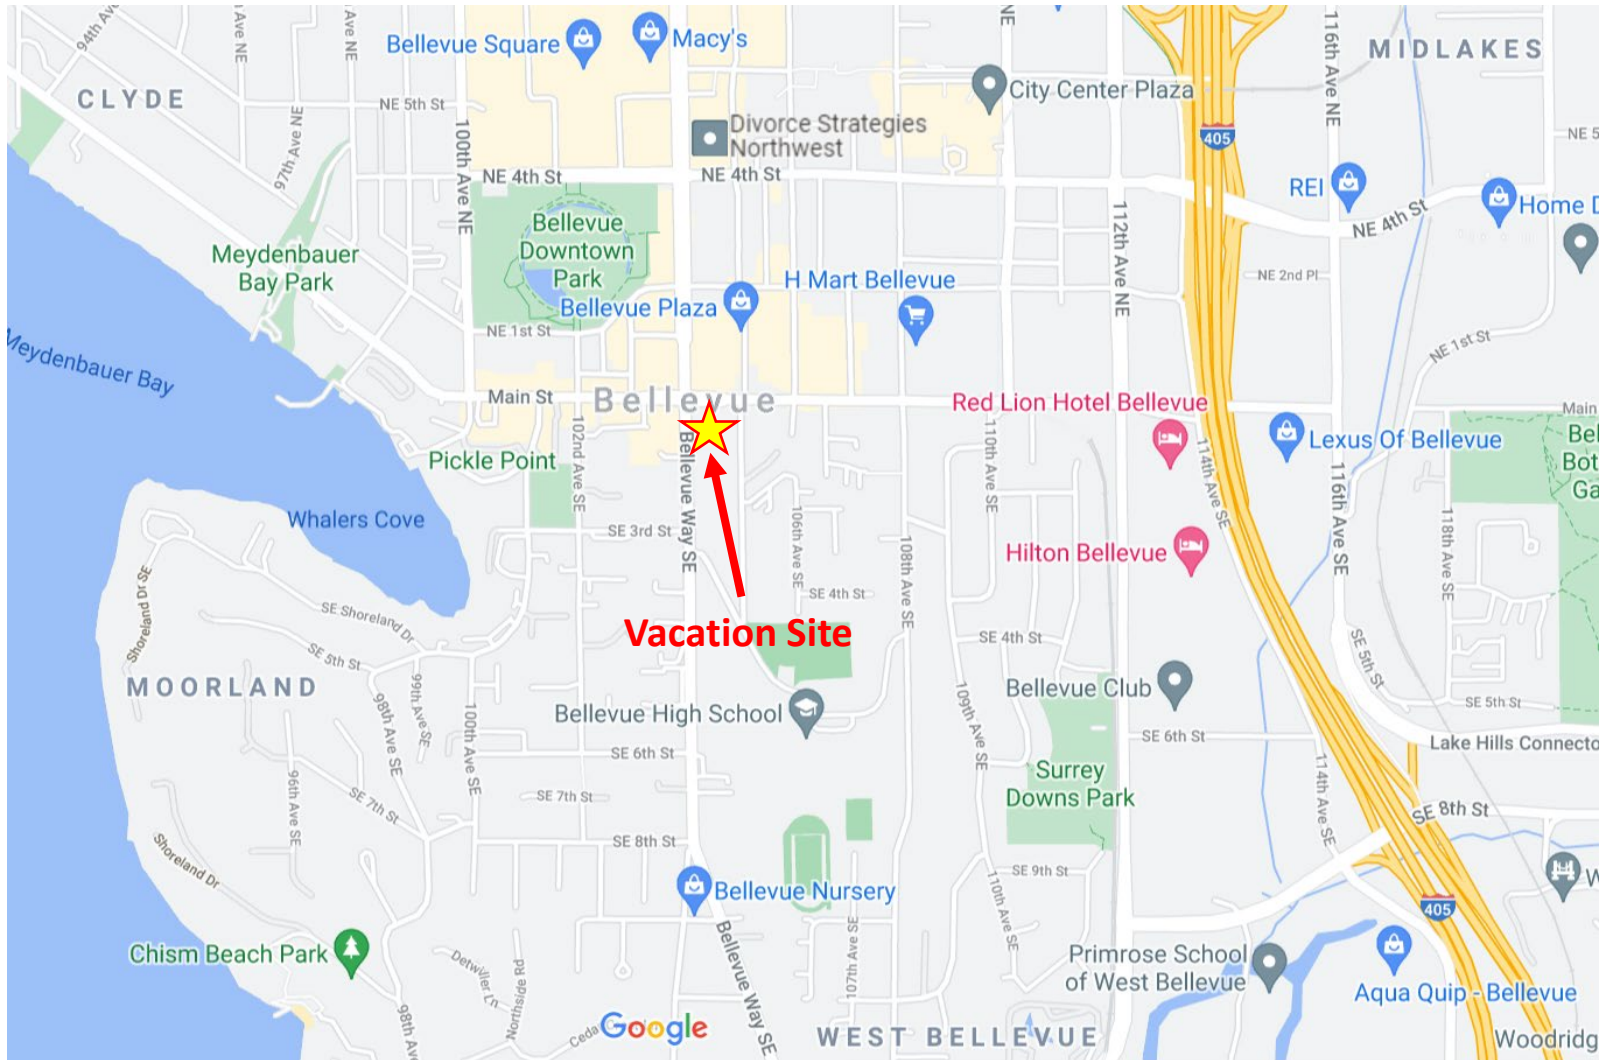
94th Ave
Ave NE
Ave NE
Bellevue Square
Macy's
NE
116th Ave NE
MIDLAKES
CLYDE
NE 5th St
97th Ave NE
100th Ave NE
City Center Plaza
Divorce Strategies Northwest
405
NE 5
NE 4th St
NE 4th St
REI
NE 4th St
Home D
Bellevue Downtown Park
Meydenbauer Bay Park
112th Ave NE
H Mart Bellevue
Bellevue Plaza
NE 2nd Pl
NE 1st St
Meydenbauer Bay
NE 1st St
Main St
Bellevue
Red Lion Hotel Bellevue
Main
Lexus Of Bellevue
Bel Bot Ga
Bellevue Way SE
102nd Ave SE
110th Ave SE
114th Ave SE
Pickle Point
Whalers Cove
106th Ave SE
SE 3rd St
116th Ave SE
118th Ave SE
Hilton Bellevue
SE 4th St
Shoreland Dr SE
SE Shoreland Dr
108th Ave SE
Vacation Site
SE 4th St
SE 5th St
SE 5th St
SE 5th St
MOORLAND
Bellevue Club
98th Ave SE
99th Ave SE
Bellevue High School
109th Ave SE
SE 6th St
100th Ave SE
SE 6th St
Lake Hills Connecto
Surrey Downs Park
SE 7th St
SE 7th St
96th Ave SE
SE 8th St
114th Ave SE
SE 8th St
Shoreland Dr
SE 9th St
Bellevue Nursery
110th Ave SE
W
405
Chism Beach Park
Detwiller Ln
Northside Rd
107th Ave SE
Primrose School of West Bellevue
Bellevue Way SE
Aqua Quip - Bellevue
Ceda
Google
98th Ave
WEST BELLEVUE
Woodridg